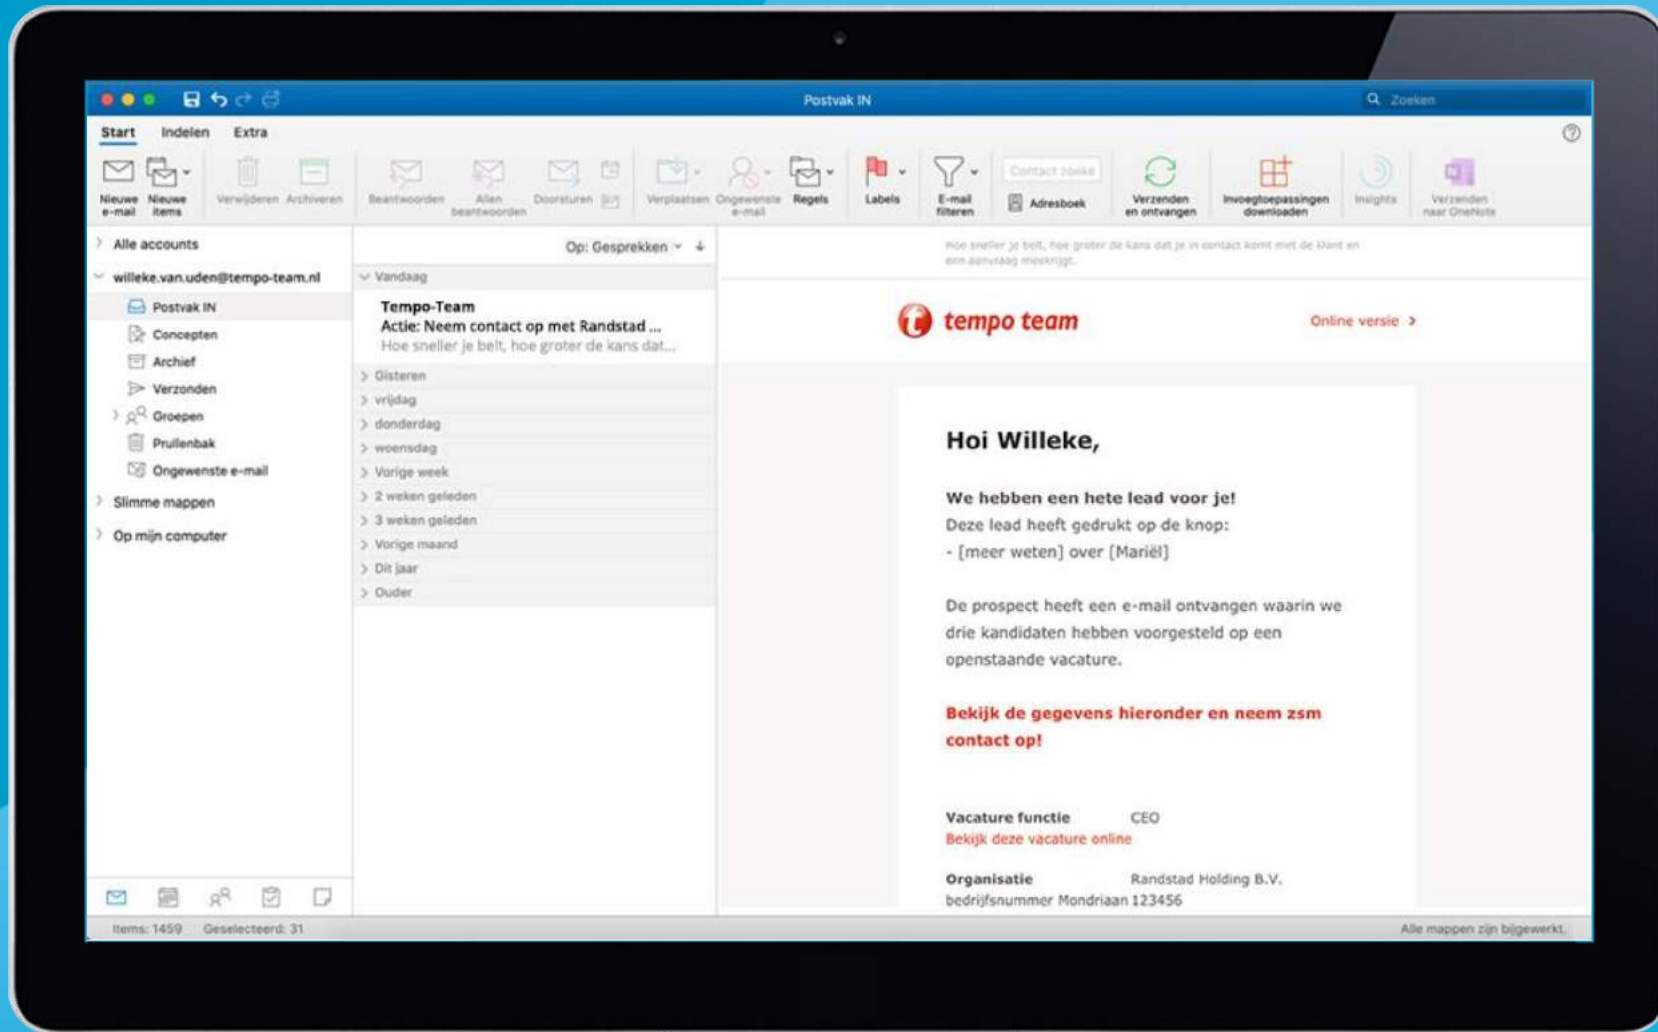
Postvak IN

Zoeken

Start Indelen Extra

Nieuwe e-mail Nieuwe items Verwijderen Archiveren Beantwoorden Allen beantwoorden Doorsturen Verplaatsen Ongewenste e-mail Regels Labels E-mail filteren Contact zoeken Adresboek Verzenden en ontvangen Invoegtoepassingen downloaden Insights Verzenden naar OneNote

Alle accounts
willeke.van.uden@tempo-team.nl
Postvak IN
Concepten
Archief
Verzonden
Groepen
Prullenbak
Ongewenste e-mail
Slimme mappen
Op mijn computer

Op: Gesprekken

Vandaag
Tempo-Team
Actie: Neem contact op met Randstad ...
Hoe sneller je belt, hoe groter de kans dat...
Gisteren
vrijdag
donderdag
woensdag
Vorige week
2 weken geleden
3 weken geleden
Vorige maand
Dit jaar
Ouder

Hoe sneller je belt, hoe groter de kans dat je in contact komt met de klant en een aanvraag meekrijgt.

tempo team

Online versie >

Hoi Willeke,

We hebben een hete lead voor je!
Deze lead heeft gedrukt op de knop:
- [meer weten] over [Mariël]

De prospect heeft een e-mail ontvangen waarin we drie kandidaten hebben voorgesteld op een openstaande vacature.

Bekijk de gegevens hieronder en neem zsm contact op!

Vacature functie CEO
Bekijk deze vacature online

Organisatie Randstad Holding B.V.
bedrijfsnummer Mondriaan 123456

Items: 1459 Geselecteerd: 31

Alle mappen zijn bijgewerkt.